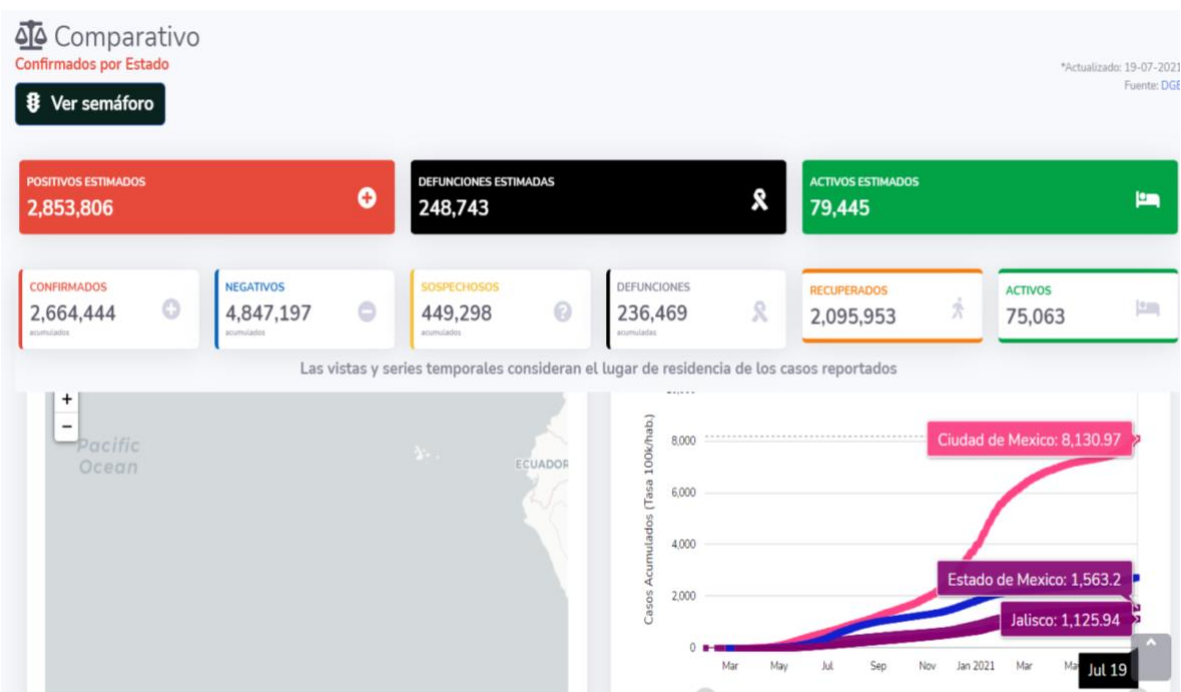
Comparativo
Confirmados por Estado

Ver semáforo

*Actualizado: 19-07-2021
Fuente: DGE

POSITIVOS ESTIMADOS
2,853,806

DEFUNCIONES ESTIMADAS
248,743

ACTIVOS ESTIMADOS
79,445

CONFIRMADOS
2,664,444
acumulados

NEGATIVOS
4,847,197
acumulados

SOSPECHOSOS
449,298
acumulados

DEFUNCIONES
236,469
acumuladas

RECUPERADOS
2,095,953

ACTIVOS
75,063

Las vistas y series temporales consideran el lugar de residencia de los casos reportados

+
−
Pacific Ocean
ECUADOR

Casos Acumulados (Tasa 100k/hab.)
8,000
6,000
4,000
2,000
0
Ciudad de Mexico: 8,130.97
Estado de Mexico: 1,563.2
Jalisco: 1,125.94
Mar May Jul Sep Nov Jan 2021 Mar Ma
Jul 19